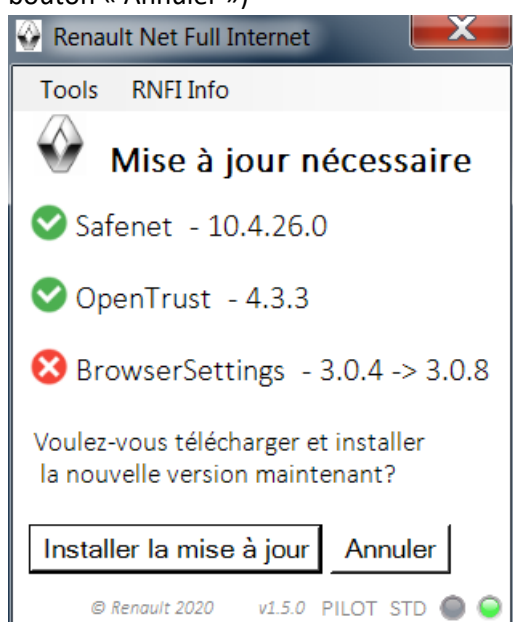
bouton « Annuler »)

Renault Net Full Internet

Tools RNFI Info

Mise à jour nécessaire

Safenet - 10.4.26.0

OpenTrust - 4.3.3

BrowserSettings - 3.0.4 -> 3.0.8

Voulez-vous télécharger et installer la nouvelle version maintenant?

Installer la mise à jour

Annuler

© Renault 2020 v1.5.0 PILOT STD